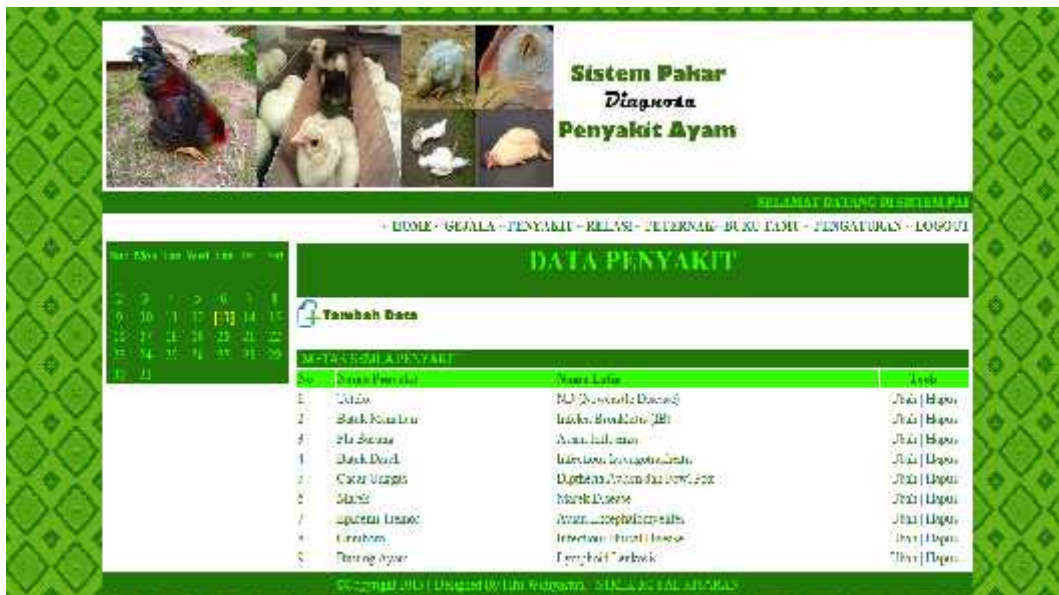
Sistem Pakar
Diagnosa
Penyakit Ayam

SELAMAT DATANG DI SISTEM PA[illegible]

- HOME - GEJALA - PENYAKIT - RELASI - PETERNAK - BUKU TAMU - PENGATURAN - LOGOUT

| Sun | Mon | Tue | Wed | Thu | Fri | Sat |
|---|---|---|---|---|---|---|
| 2 | 3 | 4 | 5 | 6 | 7 | 8 |
| 9 | 10 | 11 | 12 | 13 | 14 | 15 |
| 16 | 17 | 18 | 19 | 20 | 21 | 22 |
| 23 | 24 | 25 | 26 | 27 | 28 | 29 |
| 30 | 31 | | | | | |

DATA PENYAKIT

Tambah Data

MASTER DATA PENYAKIT

| No | Nama Penyakit | Nama Latin | Tools |
|---|---|---|---|
| 1 | Tetelo | ND (Newcastle Disease) | Ubah \| Hapus |
| 2 | Batuk Rejan Ayam | Infektious Bronkhitis (IB) | Ubah \| Hapus |
| 3 | Flu Burung | Avian Influenza | Ubah \| Hapus |
| 4 | Batuk Darah | Infectious Laryngotracheitis | Ubah \| Hapus |
| 5 | Cacar Unggas | Diptheria Avium dan Fowl Pox | Ubah \| Hapus |
| 6 | Marek | Marek Disease | Ubah \| Hapus |
| 7 | Radang Otak | Avian Encephalomyelitis | Ubah \| Hapus |
| 8 | Gumboro | Infectious Bursal Disease | Ubah \| Hapus |
| 9 | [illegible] Ayam | Lymphoid Leukosis | Ubah \| Hapus |

©Copyright 2013 | Designed by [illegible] - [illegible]